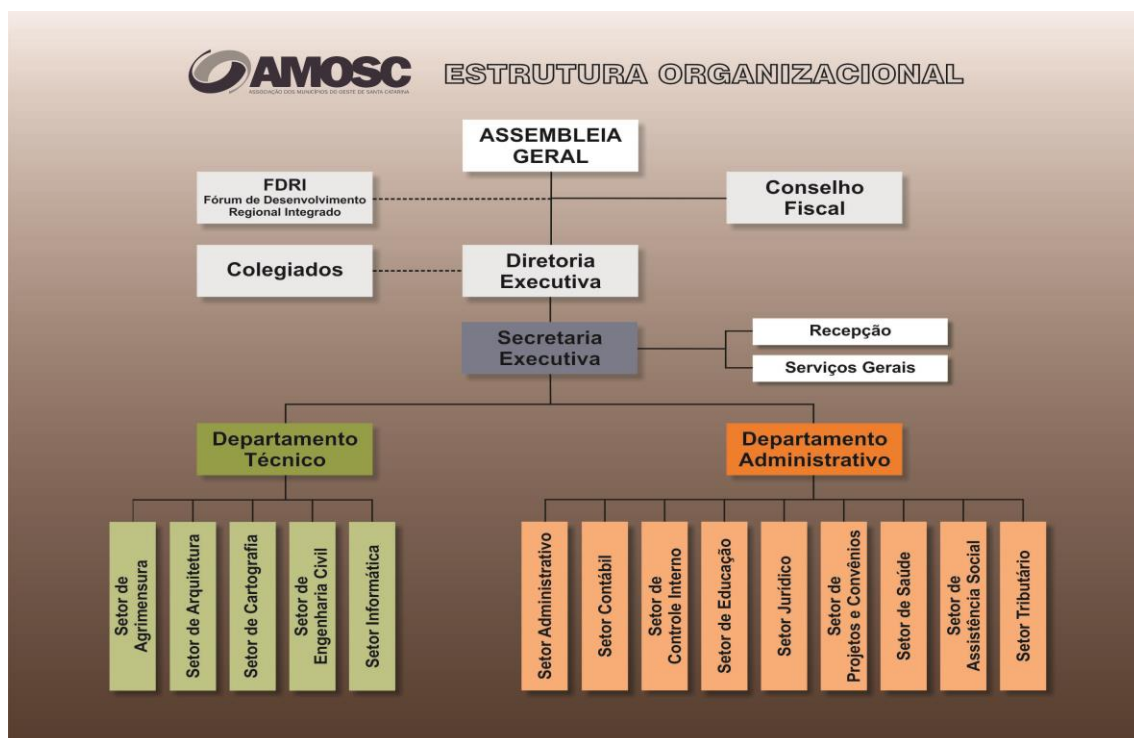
AMOSC
ASSOCIAÇÃO DOS MUNICÍPIOS DO OESTE DE SANTA CATARINA

ESTRUTURA ORGANIZACIONAL

ASSEMBLEIA GERAL

FDRI
Fórum de Desenvolvimento Regional Integrado

Conselho Fiscal

Colegiados

Diretoria Executiva

Secretaria Executiva

Recepção

Serviços Gerais

Departamento Técnico

Departamento Administrativo

Setor de Agrimensura

Setor de Arquitetura

Setor de Cartografia

Setor de Engenharia Civil

Setor Informática

Setor Administrativo

Setor Contábil

Setor de Controle Interno

Setor de Educação

Setor Jurídico

Setor de Projetos e Convênios

Setor de Saúde

Setor de Assistência Social

Setor Tributário